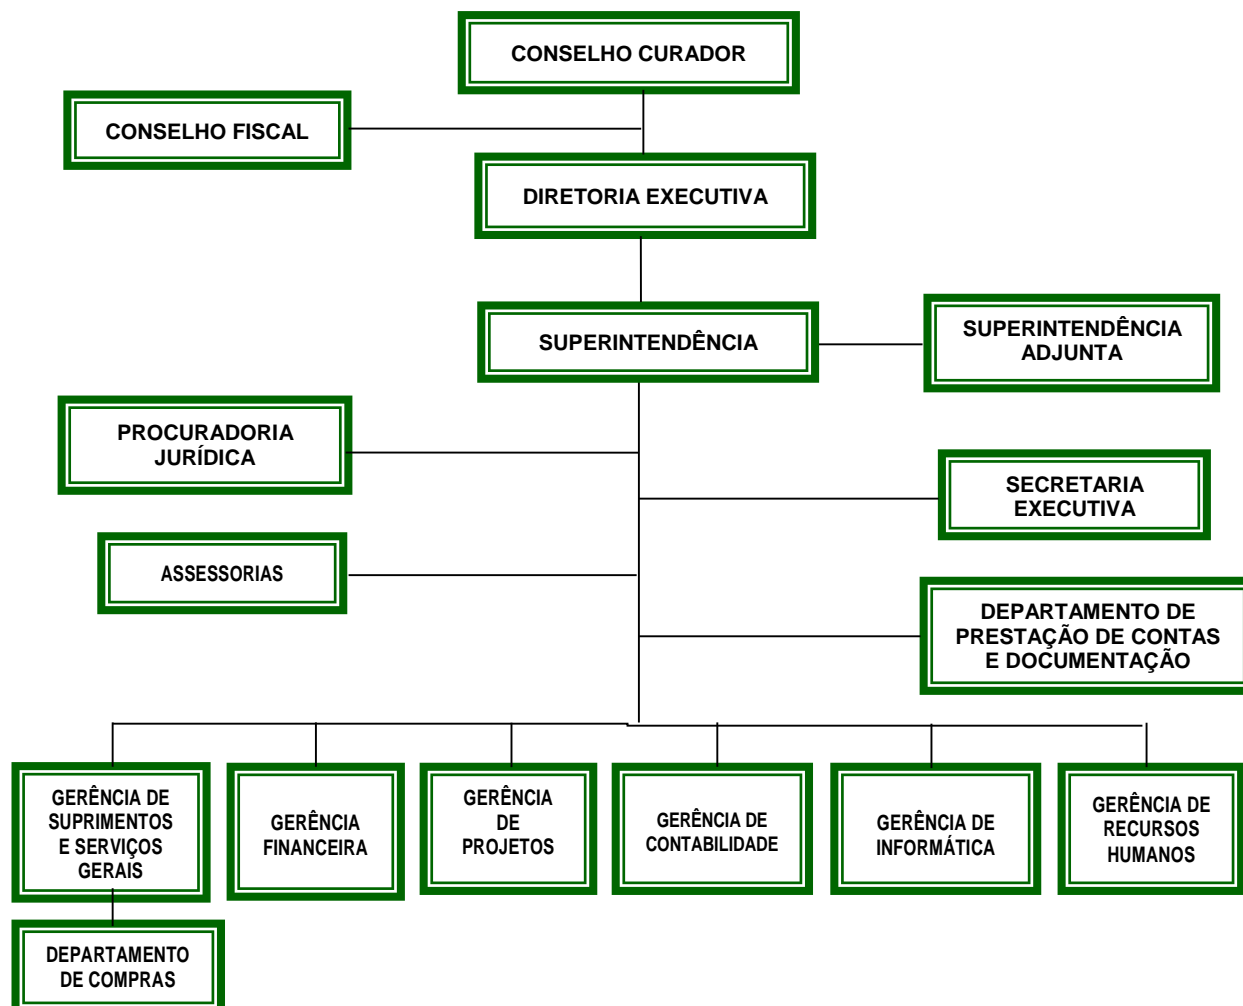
CONSELHO CURADOR

CONSELHO FISCAL

DIRETORIA EXECUTIVA

SUPERINTENDÊNCIA

SUPERINTENDÊNCIA ADJUNTA

PROCURADORIA JURÍDICA

SECRETARIA EXECUTIVA

ASSESSORIAS

DEPARTAMENTO DE PRESTAÇÃO DE CONTAS E DOCUMENTAÇÃO

GERÊNCIA DE SUPRIMENTOS E SERVIÇOS GERAIS

GERÊNCIA FINANCEIRA

GERÊNCIA DE PROJETOS

GERÊNCIA DE CONTABILIDADE

GERÊNCIA DE INFORMÁTICA

GERÊNCIA DE RECURSOS HUMANOS

DEPARTAMENTO DE COMPRAS